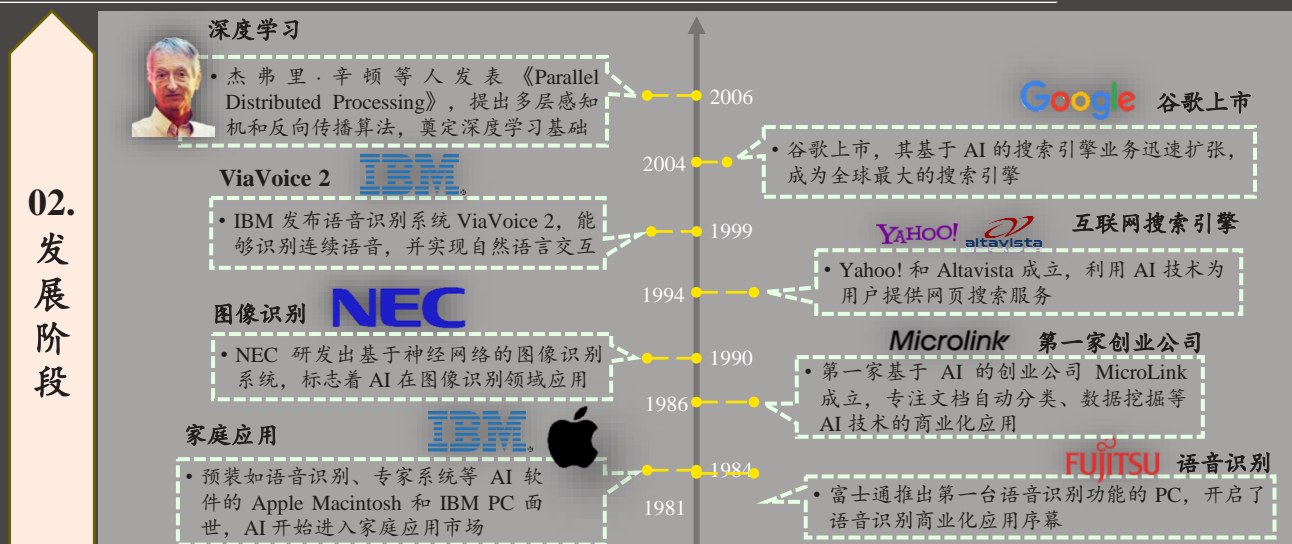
02.
发展阶段

深度学习

• 杰弗里·辛顿等人发表《Parallel Distributed Processing》，提出多层感知机和反向传播算法，奠定深度学习基础

2006

Google 谷歌上市

2004

• 谷歌上市，其基于 AI 的搜索引擎业务迅速扩张，成为全球最大的搜索引擎

ViaVoice 2 IBM

• IBM 发布语音识别系统 ViaVoice 2，能够识别连续语音，并实现自然语言交互

1999

YAHOO! altavista 互联网搜索引擎

1994

• Yahoo! 和 Altavista 成立，利用 AI 技术为用户提供网页搜索服务

图像识别 NEC

Microlink 第一家创业公司

• NEC 研发出基于神经网络的图像识别系统，标志着 AI 在图像识别领域应用

1990

1986

• 第一家基于 AI 的创业公司 MicroLink 成立，专注文档自动分类、数据挖掘等 AI 技术的商业化应用

家庭应用 IBM

FUJITSU 语音识别

• 预装如语音识别、专家系统等 AI 软件的 Apple Macintosh 和 IBM PC 面世，AI 开始进入家庭应用市场

1984

1981

• 富士通推出第一台语音识别功能的 PC，开启了语音识别商业化应用序幕